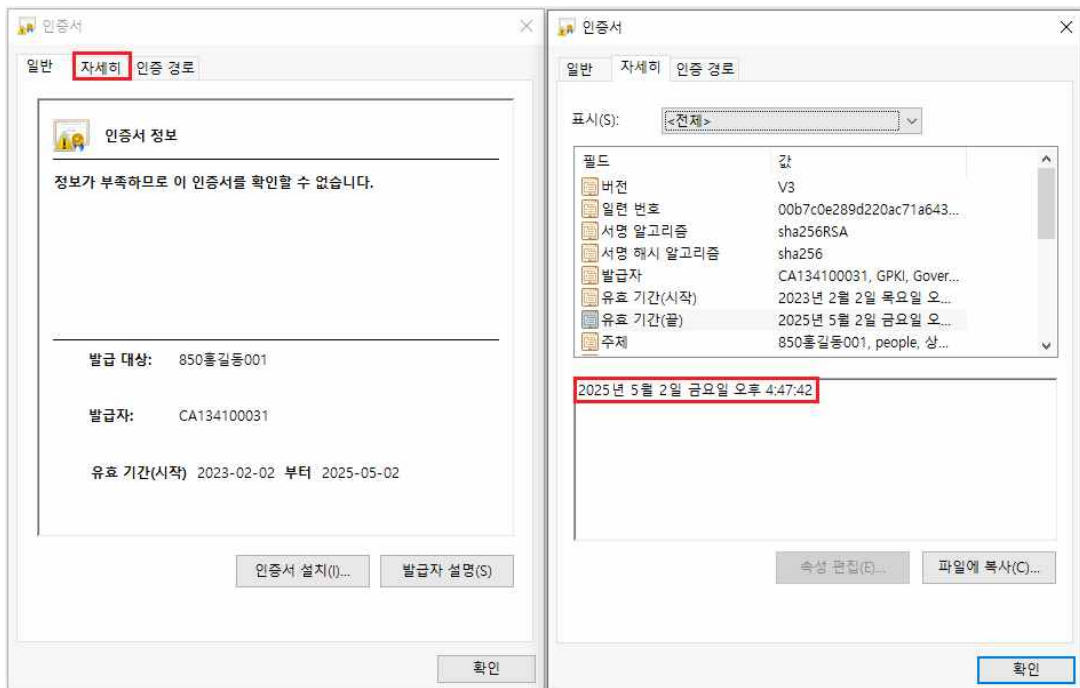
인증서

일반 자세히 인증 경로

인증서 정보

정보가 부족하므로 이 인증서를 확인할 수 없습니다.

발급 대상: 850홍길동001

발급자: CA134100031

유효 기간(시작) 2023-02-02 부터 2025-05-02

인증서 설치(I)... 발급자 설명(S)

확인

인증서

일반 자세히 인증 경로

표시(S): <전체>

| 필드 | 값 |
|---|---|
| 버전 | V3 |
| 일련 번호 | 00b7c0e289d220ac71a643... |
| 서명 알고리즘 | sha256RSA |
| 서명 해시 알고리즘 | sha256 |
| 발급자 | CA134100031, GPKI, Gover... |
| 유효 기간(시작) | 2023년 2월 2일 목요일 오... |
| 유효 기간(끝) | 2025년 5월 2일 금요일 오... |
| 주체 | 850홍길동001, people, 상... |

2025년 5월 2일 금요일 오후 4:47:42

속성 편집(E)... 파일에 복사(C)...

확인